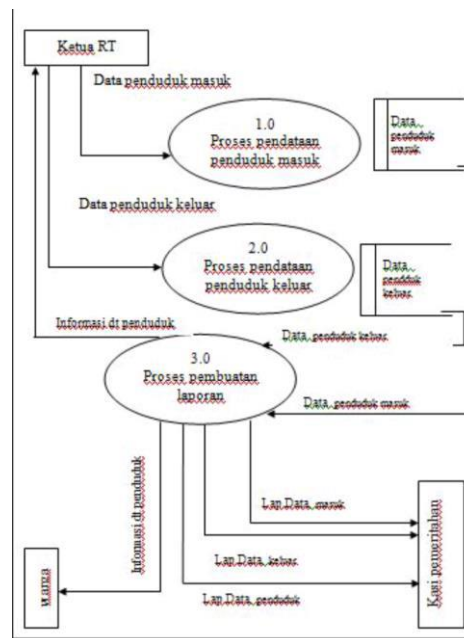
Ketua RT

Data penduduk masuk

1.0
Proses pendataan penduduk masuk

Data penduduk masuk

Data penduduk keluar

2.0
Proses pendataan penduduk keluar

Data penduduk keluar

Informasi dt penduduk

Data penduduk keluar

3.0
Proses pembuatan laporan

Data penduduk masuk

Informasi dt penduduk

Lap.Data masuk

Kasi pemerintahan

Lap.Data keluar

warga

Lap.Data penduduk